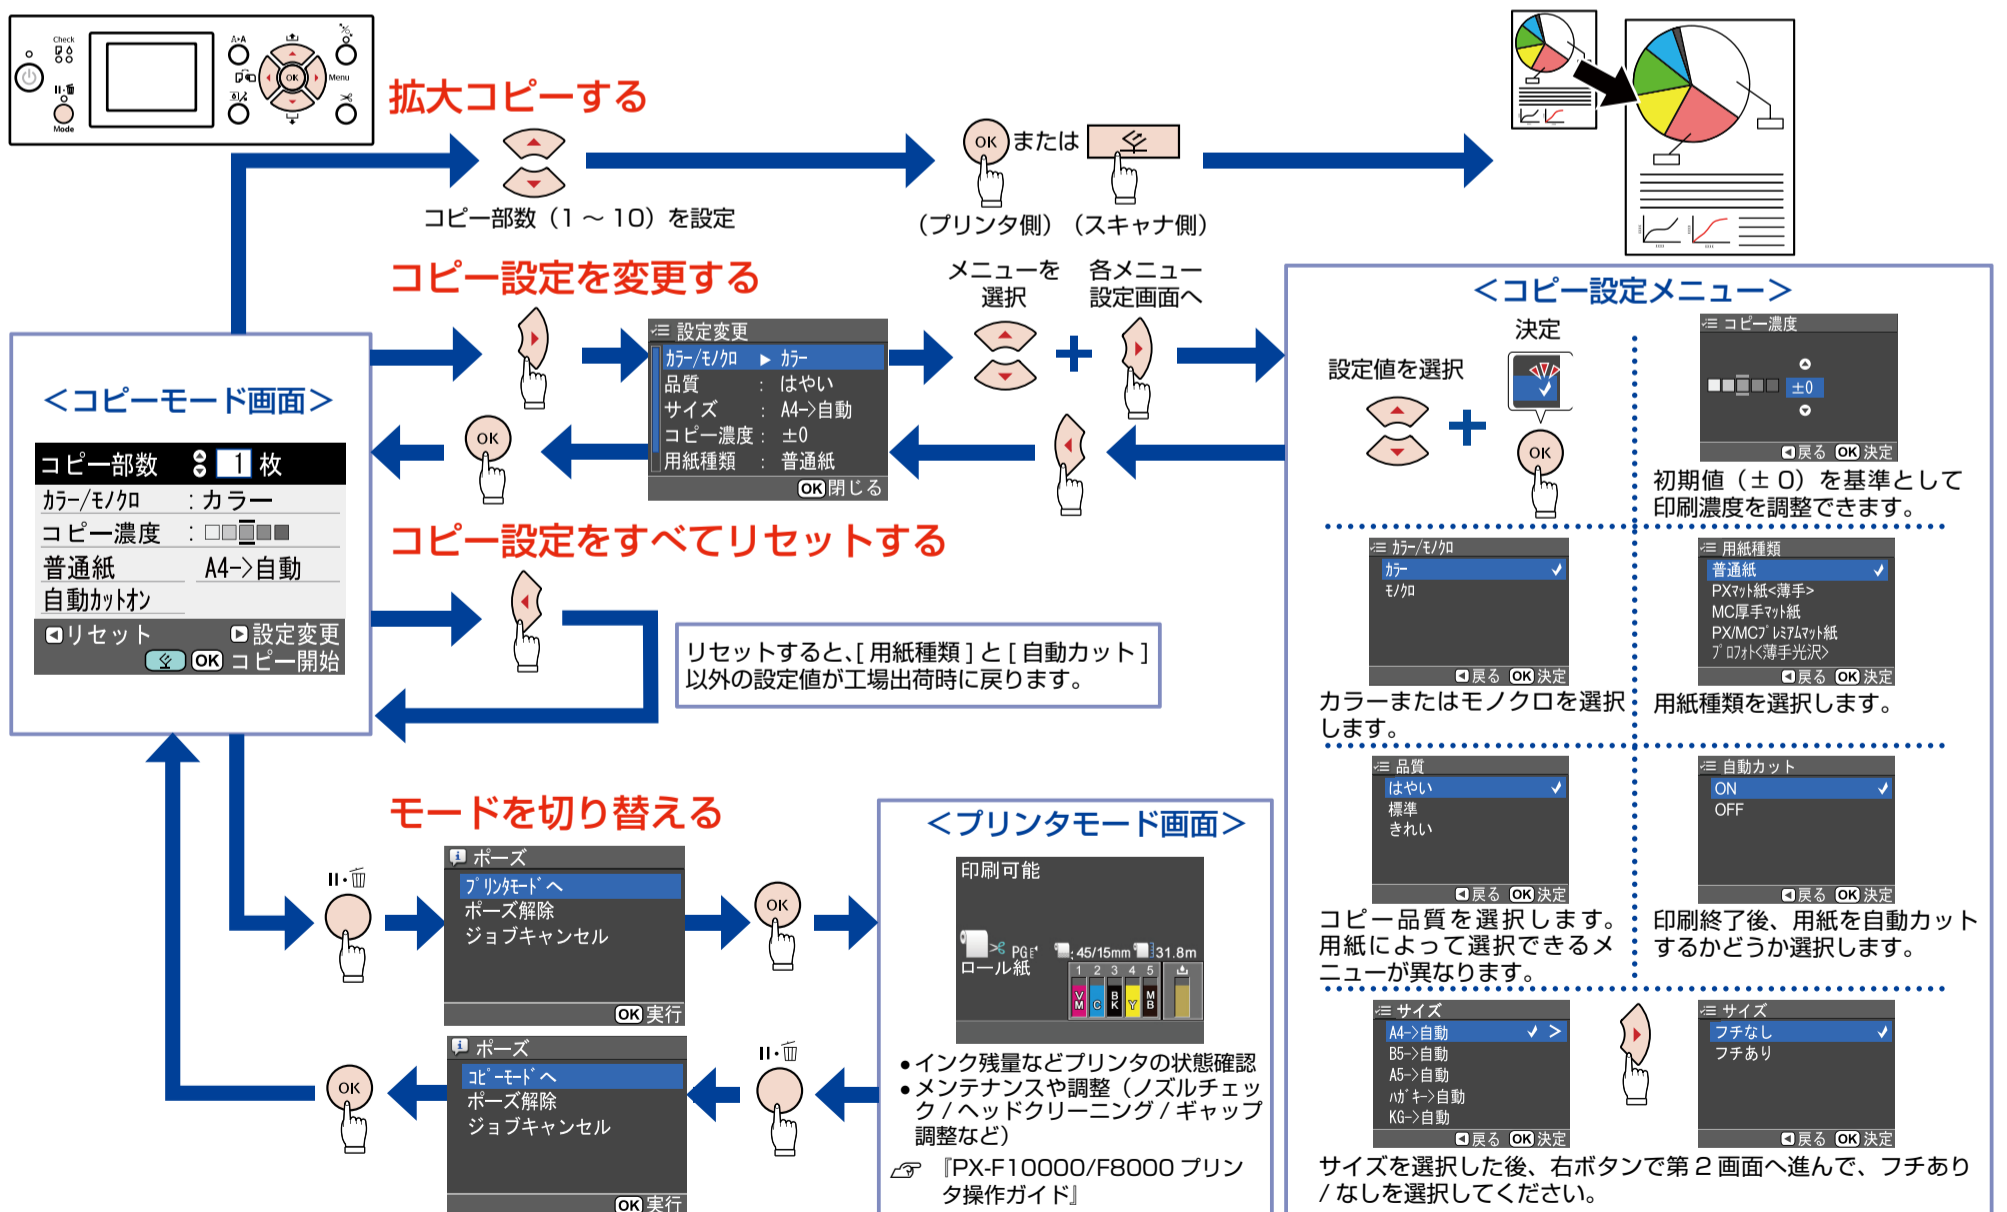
Check
Menu
Mode
OK

拡大コピーする

コピー部数（1 ～ 10）を設定

OK または

（プリンタ側）（スキャナ側）

コピー設定を変更する

設定変更
カラー/モノクロ ▶ カラー
品質 : はやい
サイズ : A4->自動
コピー濃度 : ±0
用紙種類 : 普通紙
OK 閉じる

メニューを選択

各メニュー設定画面へ

<コピー設定メニュー>

決定

設定値を選択

OK

コピー濃度
±0
戻る OK 決定

初期値（± 0）を基準として印刷濃度を調整できます。

カラー/モノクロ
カラー
モノクロ
戻る OK 決定

カラーまたはモノクロを選択します。

用紙種類
普通紙
PXマット紙<薄手>
MC厚手マット紙
PX/MCプレミアムマット紙
プロフォト<薄手光沢>
戻る OK 決定

用紙種類を選択します。

品質
はやい
標準
きれい
戻る OK 決定

コピー品質を選択します。用紙によって選択できるメニューが異なります。

自動カット
ON
OFF
戻る OK 決定

印刷終了後、用紙を自動カットするかどうか選択します。

サイズ
A4->自動
B5->自動
A5->自動
ハガキ->自動
KG->自動
戻る OK 決定

サイズ
フチなし
フチあり
戻る OK 決定

サイズを選択した後、右ボタンで第 2 画面へ進んで、フチあり / なしを選択してください。

<コピーモード画面>

コピー部数 1 枚
カラー/モノクロ : カラー
コピー濃度 :
普通紙 A4->自動
自動カットオン
リセット 設定変更
OK コピー開始

OK

コピー設定をすべてリセットする

リセットすると、[ 用紙種類 ] と [ 自動カット ] 以外の設定値が工場出荷時に戻ります。

モードを切り替える

ポーズ
プリンタモードへ
ポーズ解除
ジョブキャンセル
OK 実行

OK

<プリンタモード画面>

印刷可能
PG
45/15mm
31.8m
ロール紙
1 2 3 4 5
VM C BK Y MB

•インク残量などプリンタの状態確認
•メンテナンスや調整（ノズルチェック / ヘッドクリーニング / ギャップ調整など）

『PX-F10000/F8000 プリンタ操作ガイド』

ポーズ
コピーモードへ
ポーズ解除
ジョブキャンセル
OK 実行

OK